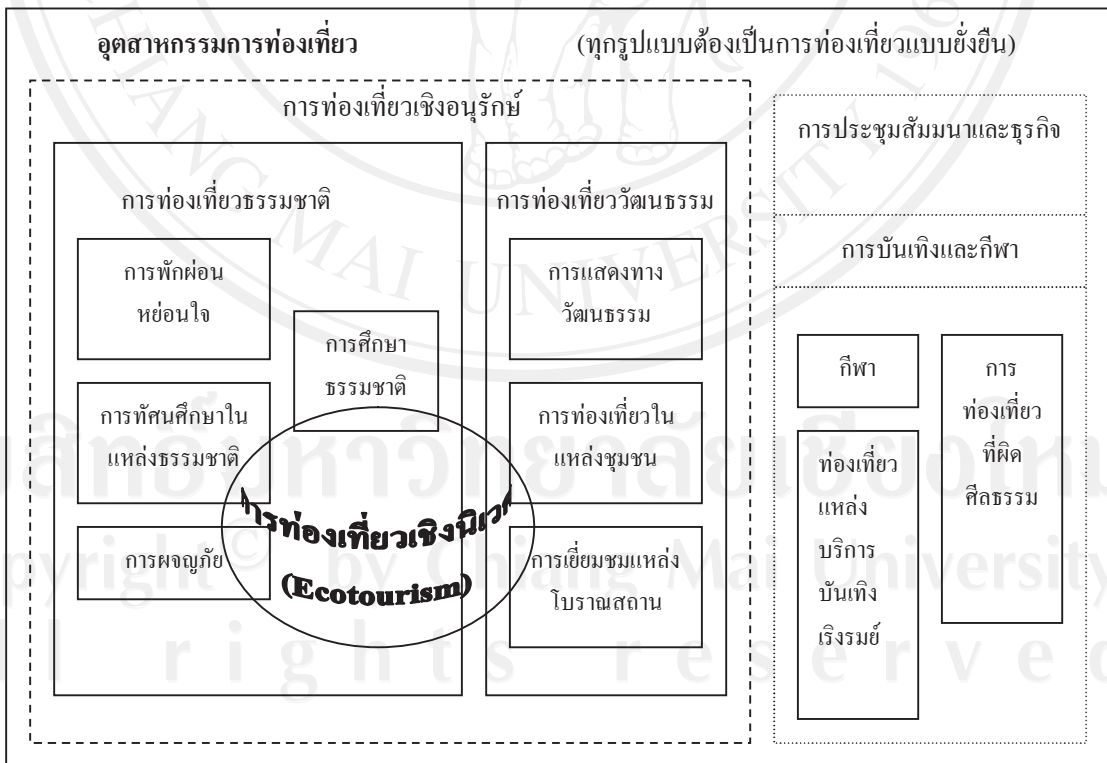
อุตสาหกรรมการท่องเที่ยว

(ทุกรูปแบบต้องเป็นการท่องเที่ยวแบบยั่งยืน)

การท่องเที่ยวเชิงอนุรักษ์

การท่องเที่ยวธรรมชาติ

การพักผ่อนหย่อนใจ

การศึกษาธรรมชาติ

การทัศนศึกษาในแหล่งธรรมชาติ

การผจญภัย

การท่องเที่ยวเชิงนิเวศ

(Ecotourism)

การท่องเที่ยววัฒนธรรม

การแสดงทางวัฒนธรรม

การท่องเที่ยวในแหล่งชุมชน

การเยี่ยมชมแหล่งโบราณสถาน

การประชุมสัมมนาและธุรกิจ

การบันเทิงและกีฬา

กีฬา

ท่องเที่ยวแหล่งบริการบันเทิงเริงรมย์

การท่องเที่ยวที่ผิดศีลธรรม

Copyright © by Chiang Mai University
All rights reserved